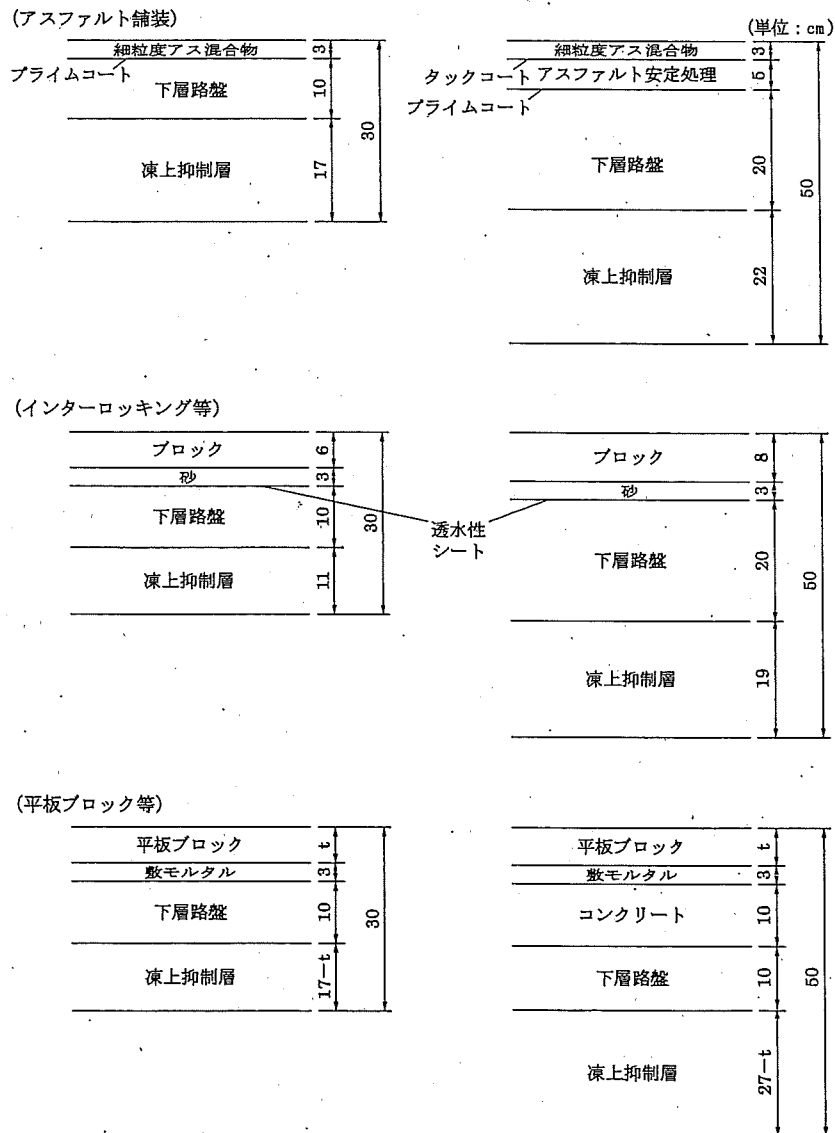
(アスファルト舗装)

(単位：cm)

細粒度アス混合物 3
プライムコート
下層路盤 10
凍上抑制層 17
30

細粒度アス混合物 3
タックコート アスファルト安定処理 5
プライムコート
下層路盤 20
凍上抑制層 22
50

(インターロッキング等)

ブロック 6
砂 3
下層路盤 10
凍上抑制層 11
30

透水性シート

ブロック 8
砂 3
下層路盤 20
凍上抑制層 19
50

(平板ブロック等)

平板ブロック t
敷モルタル 3
下層路盤 10
凍上抑制層 17−t
30

平板ブロック t
敷モルタル 3
コンクリート 10
下層路盤 10
凍上抑制層 27−t
50